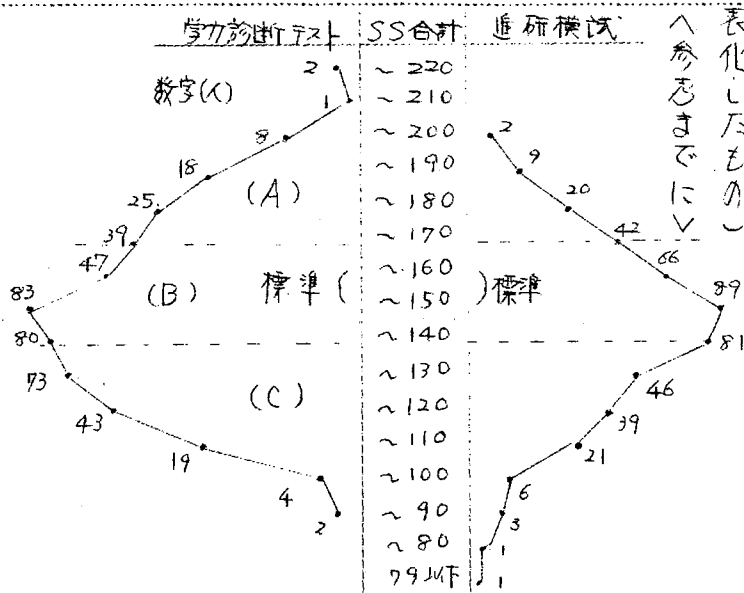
学力診断テスト SS合計 進研模試

表化したもの

〈参考までに〉

数字(人)

| 学力診断テスト | SS合計 | 進研模試 |
|---|---|---|
| 2 | ~220 | |
| 1 | ~210 | |
| 8 | ~200 | 2 |
| 18 | ~190 | 9 |
| | ~180 | 20 |
| 25 | | |
| 39 | | |
| 47 | ~170 | 42 |
| | ~160 | 66 |
| 83 | ~150 | 89 |
| 80 | ~140 | 81 |
| 73 | ~130 | 46 |
| 43 | ~120 | 39 |
| 19 | ~110 | 21 |
| 4 | ~100 | 6 |
| 2 | ~90 | 3 |
| | ~80 | 1 |
| | 79以下 | 1 |

(A)

(B) 標準 ( ) 標準

(C)